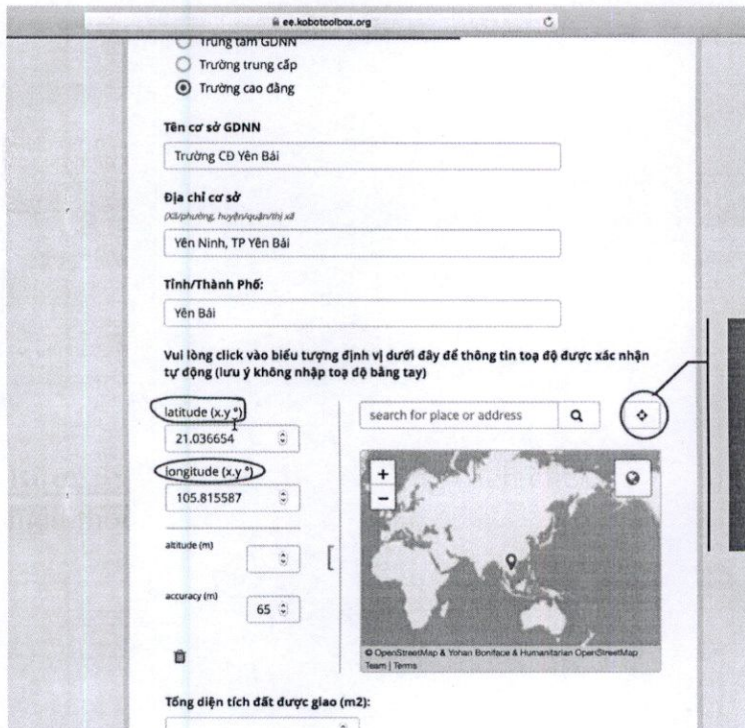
ee.kobotoolbox.org

Trung tâm GDNN

Trường trung cấp

Trường cao đẳng

Tên cơ sở GDNN

Trường CĐ Yên Bái

Địa chỉ cơ sở

(Xã/phường, huyện/quận/thị xã

Yên Ninh, TP Yên Bái

Tỉnh/Thành Phố:

Yên Bái

Vui lòng click vào biểu tượng định vị dưới đây để thông tin toạ độ được xác nhận tự động (lưu ý không nhập toạ độ bằng tay)

latitude (x.y °)

21.036654

longitude (x.y °)

105.815587

altitude (m)

accuracy (m)

65

search for place or address

+

−

© OpenStreetMap & Yohan Boniface & Humanitarian OpenStreetMap Team | Terms

Tổng diện tích đất được giao (m2):